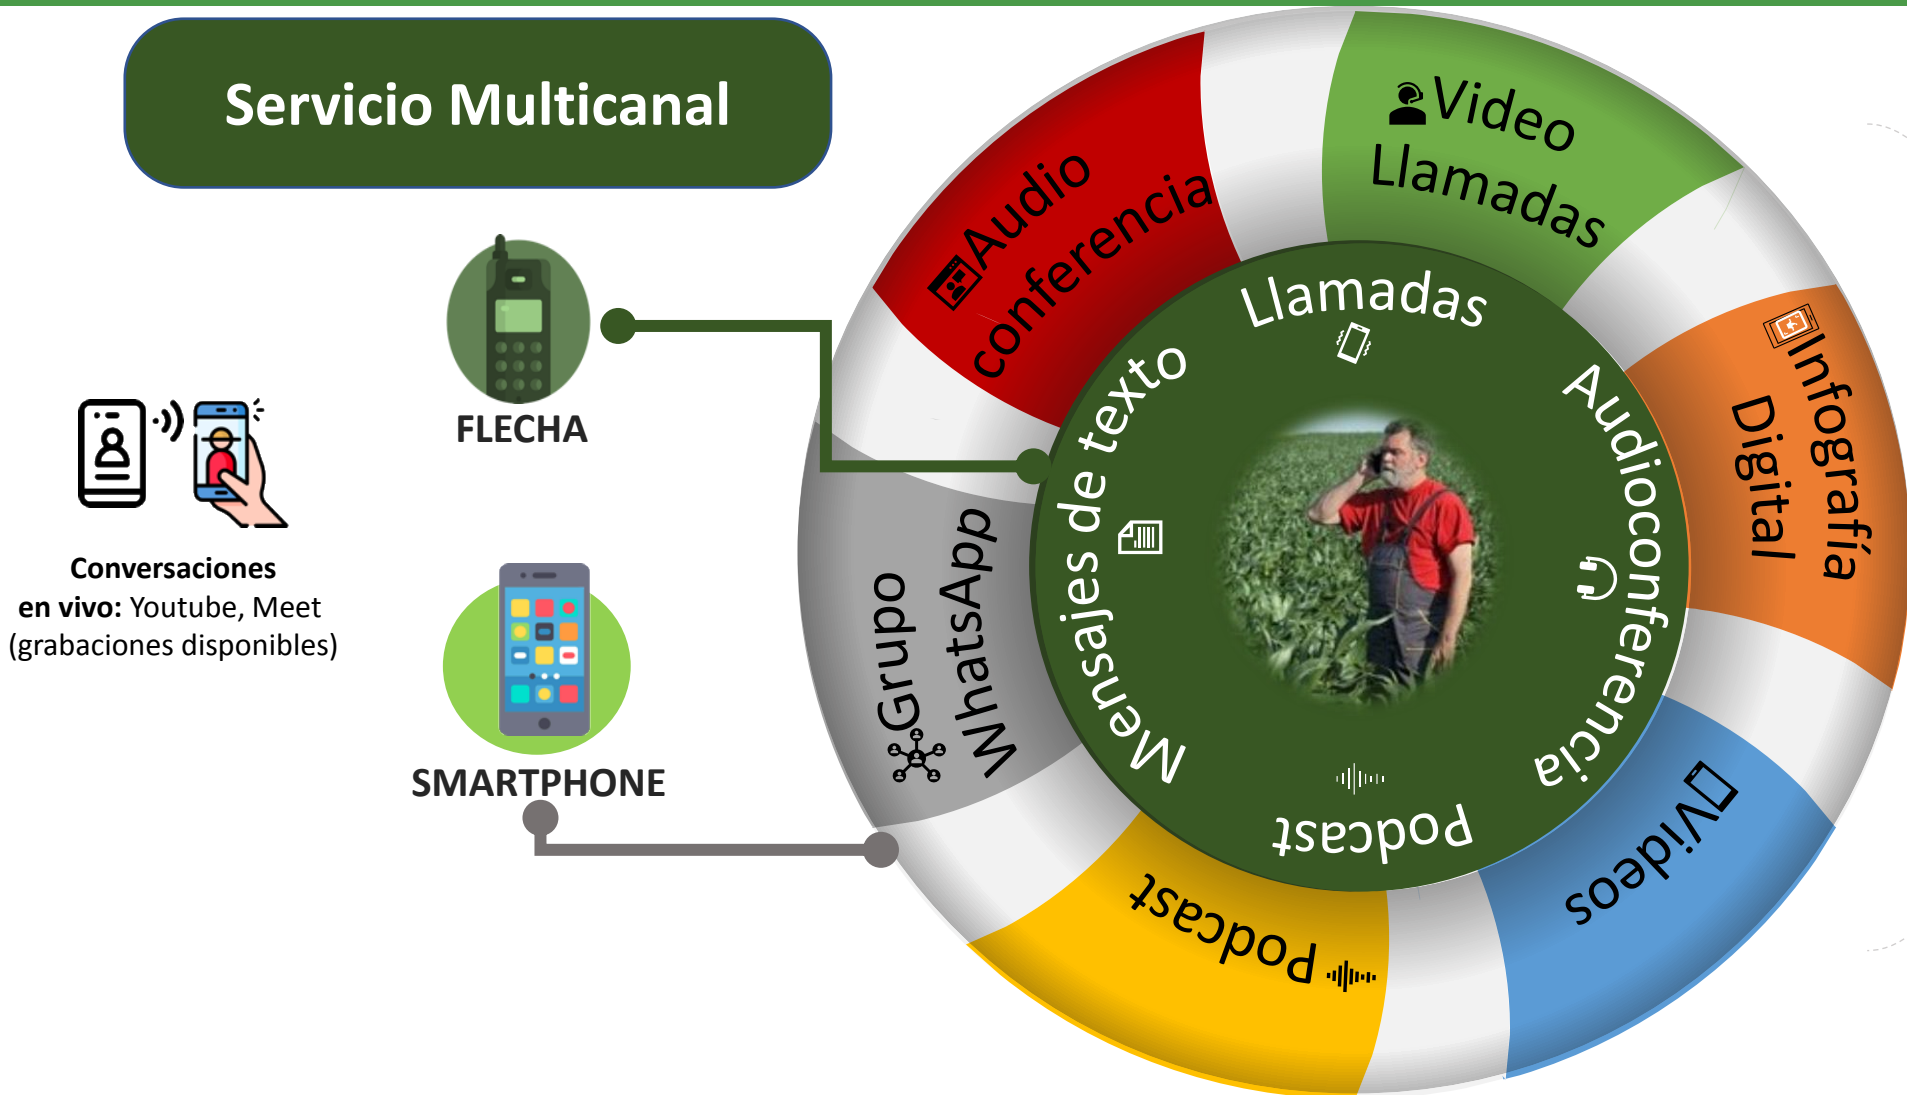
Servicio Multicanal

FLECHA

Conversaciones en vivo: Youtube, Meet (grabaciones disponibles)

SMARTPHONE

Audio conferencia

Video Llamadas

Infografía Digital

Videos

Podcast

Grupo WhatsApp

Llamadas

Audioconferencia

Podcast

Mensajes de texto